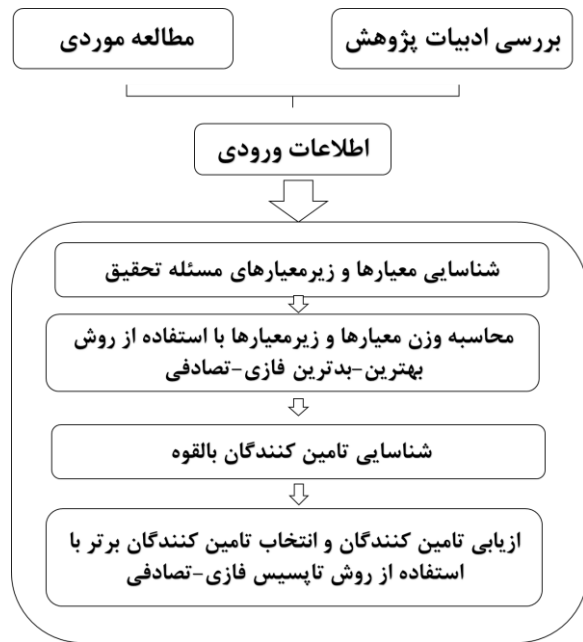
بررسی ادبیات پژوهش

مطالعه موردی

اطلاعات ورودی

شناسایی معیارها و زیرمعیارهای مسئله تحقیق

محاسبه وزن معیارها و زیرمعیارها با استفاده از روش بهترین-بدترین فازی-تصادفی

شناسایی تامین کنندگان بالقوه

ازیابی تامین کنندگان و انتخاب تامین کنندگان برتر با استفاده از روش تاپسیس فازی-تصادفی